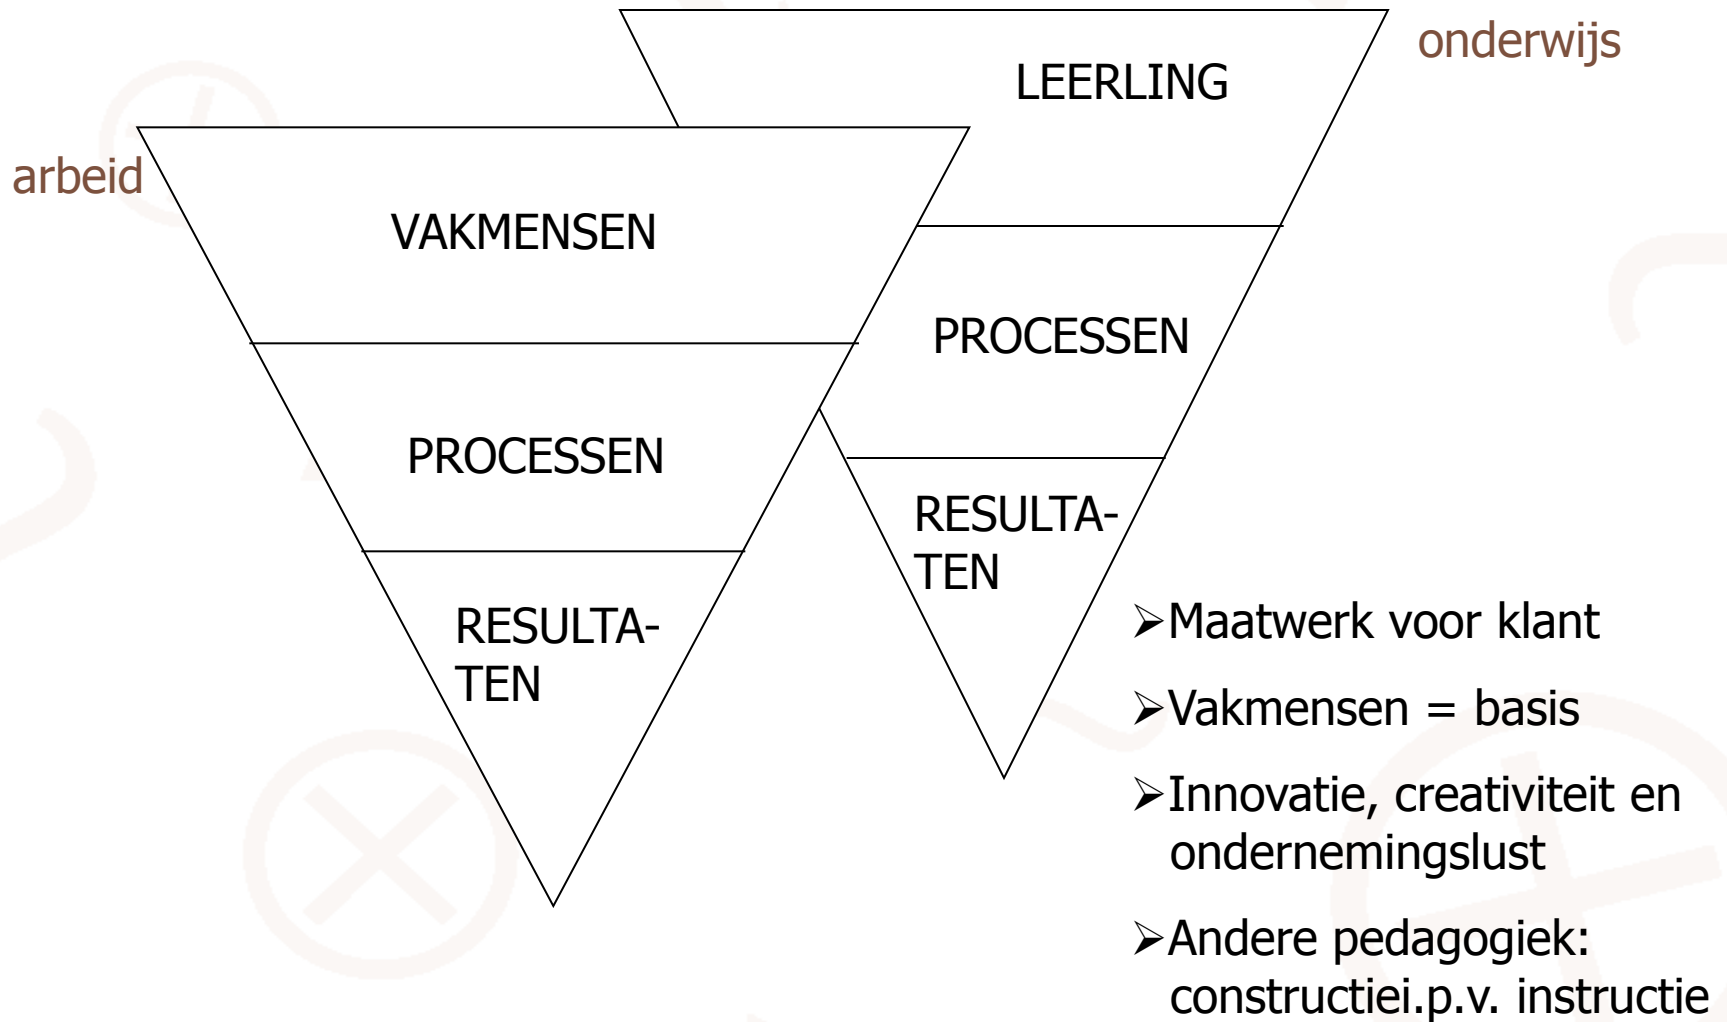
onderwijs

LEERLING

arbeid

VAKMENSEN

PROCESSEN

PROCESSEN

RESULTATEN

RESULTATEN

➢Maatwerk voor klant

➢Vakmensen = basis

➢Innovatie, creativiteit en ondernemingslust

➢Andere pedagogiek: constructiei.p.v. instructie